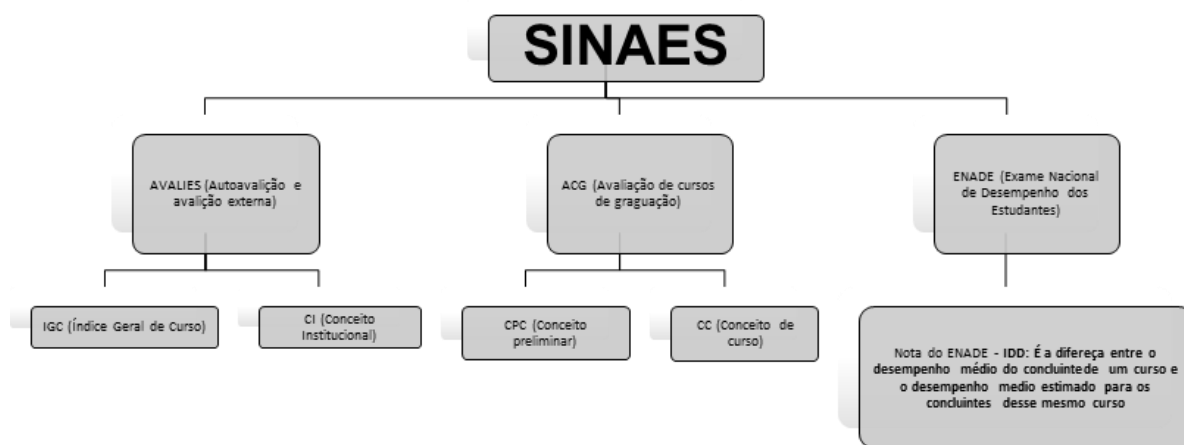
SINAES

AVALIES (Autoavalição e avalição externa)

ACG (Avaliação de cursos de graguação)

ENADE (Exame Nacional de Desempenho dos Estudantes)

IGC (Índice Geral de Curso)

CI (Conceito Institucional)

CPC (Conceito preliminar)

CC (Conceito de curso)

Nota do ENADE - IDD: É a difereça entre o desempenho médio do concluintede um curso e o desempenho medio estimado para os concluintes desse mesmo curso